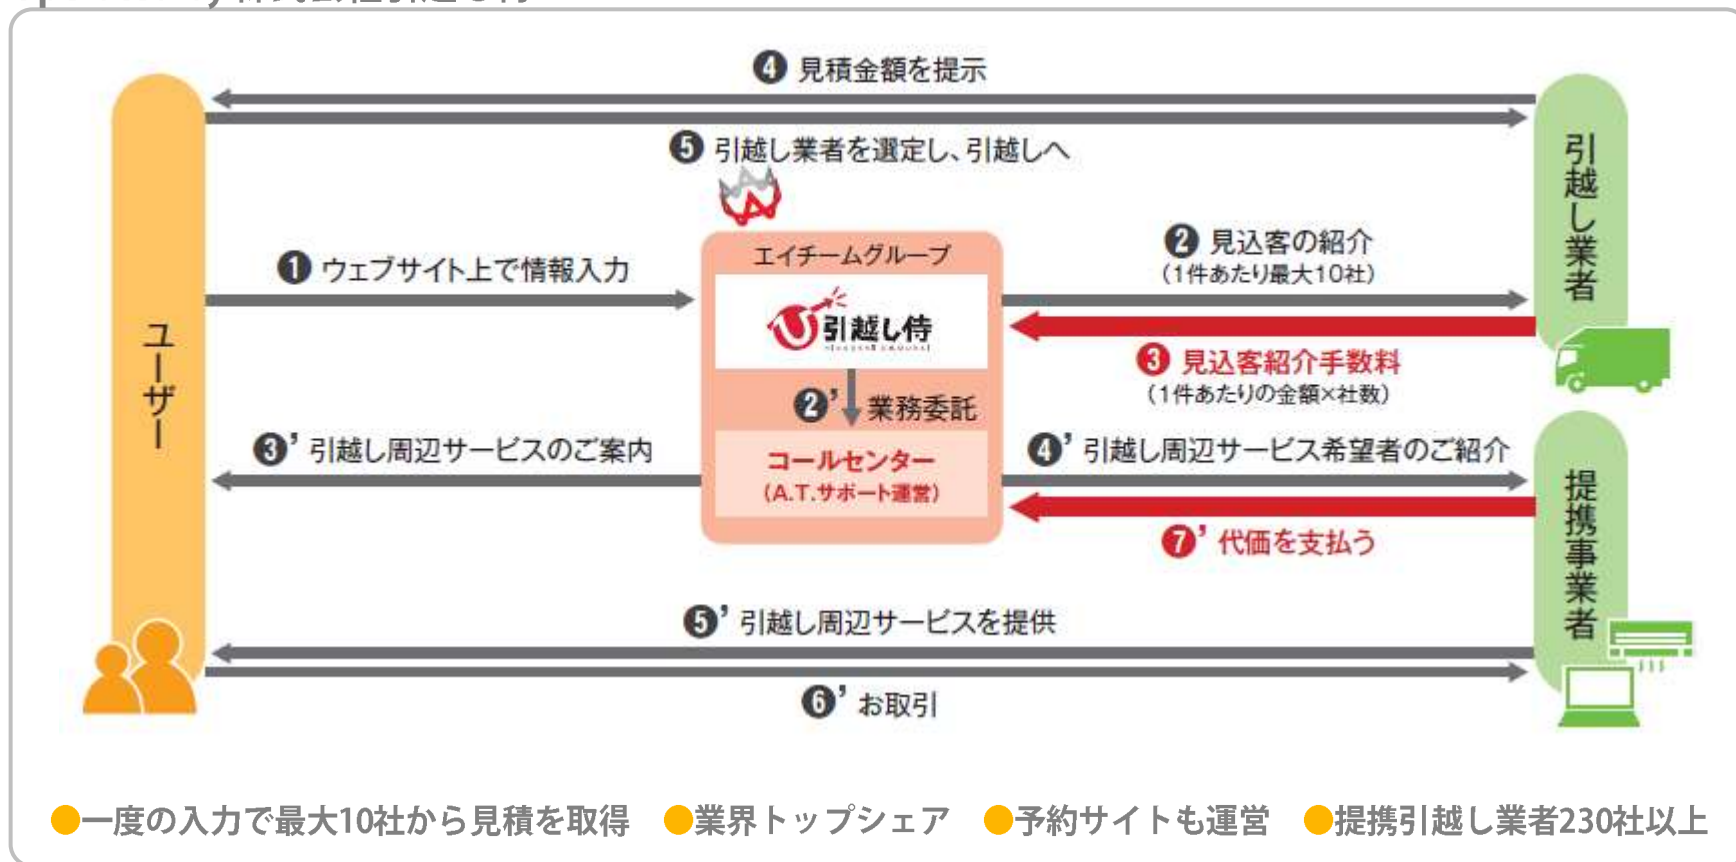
❹ 見積金額を提示

❺ 引越し業者を選定し、引越しへ

ユーザー

❶ ウェブサイト上で情報入力

エイチームグループ

引越し侍

❷' 業務委託

コールセンター
(A.T.サポート運営)

❷ 見込客の紹介
(1件あたり最大10社)

❸ 見込客紹介手数料
(1件あたりの金額×社数)

引越し業者

❸' 引越し周辺サービスのご案内

❹' 引越し周辺サービス希望者のご紹介

❼' 代価を支払う

提携事業者

❺' 引越し周辺サービスを提供

❻' お取引

●一度の入力で最大10社から見積を取得 ●業界トップシェア ●予約サイトも運営 ●提携引越し業者230社以上